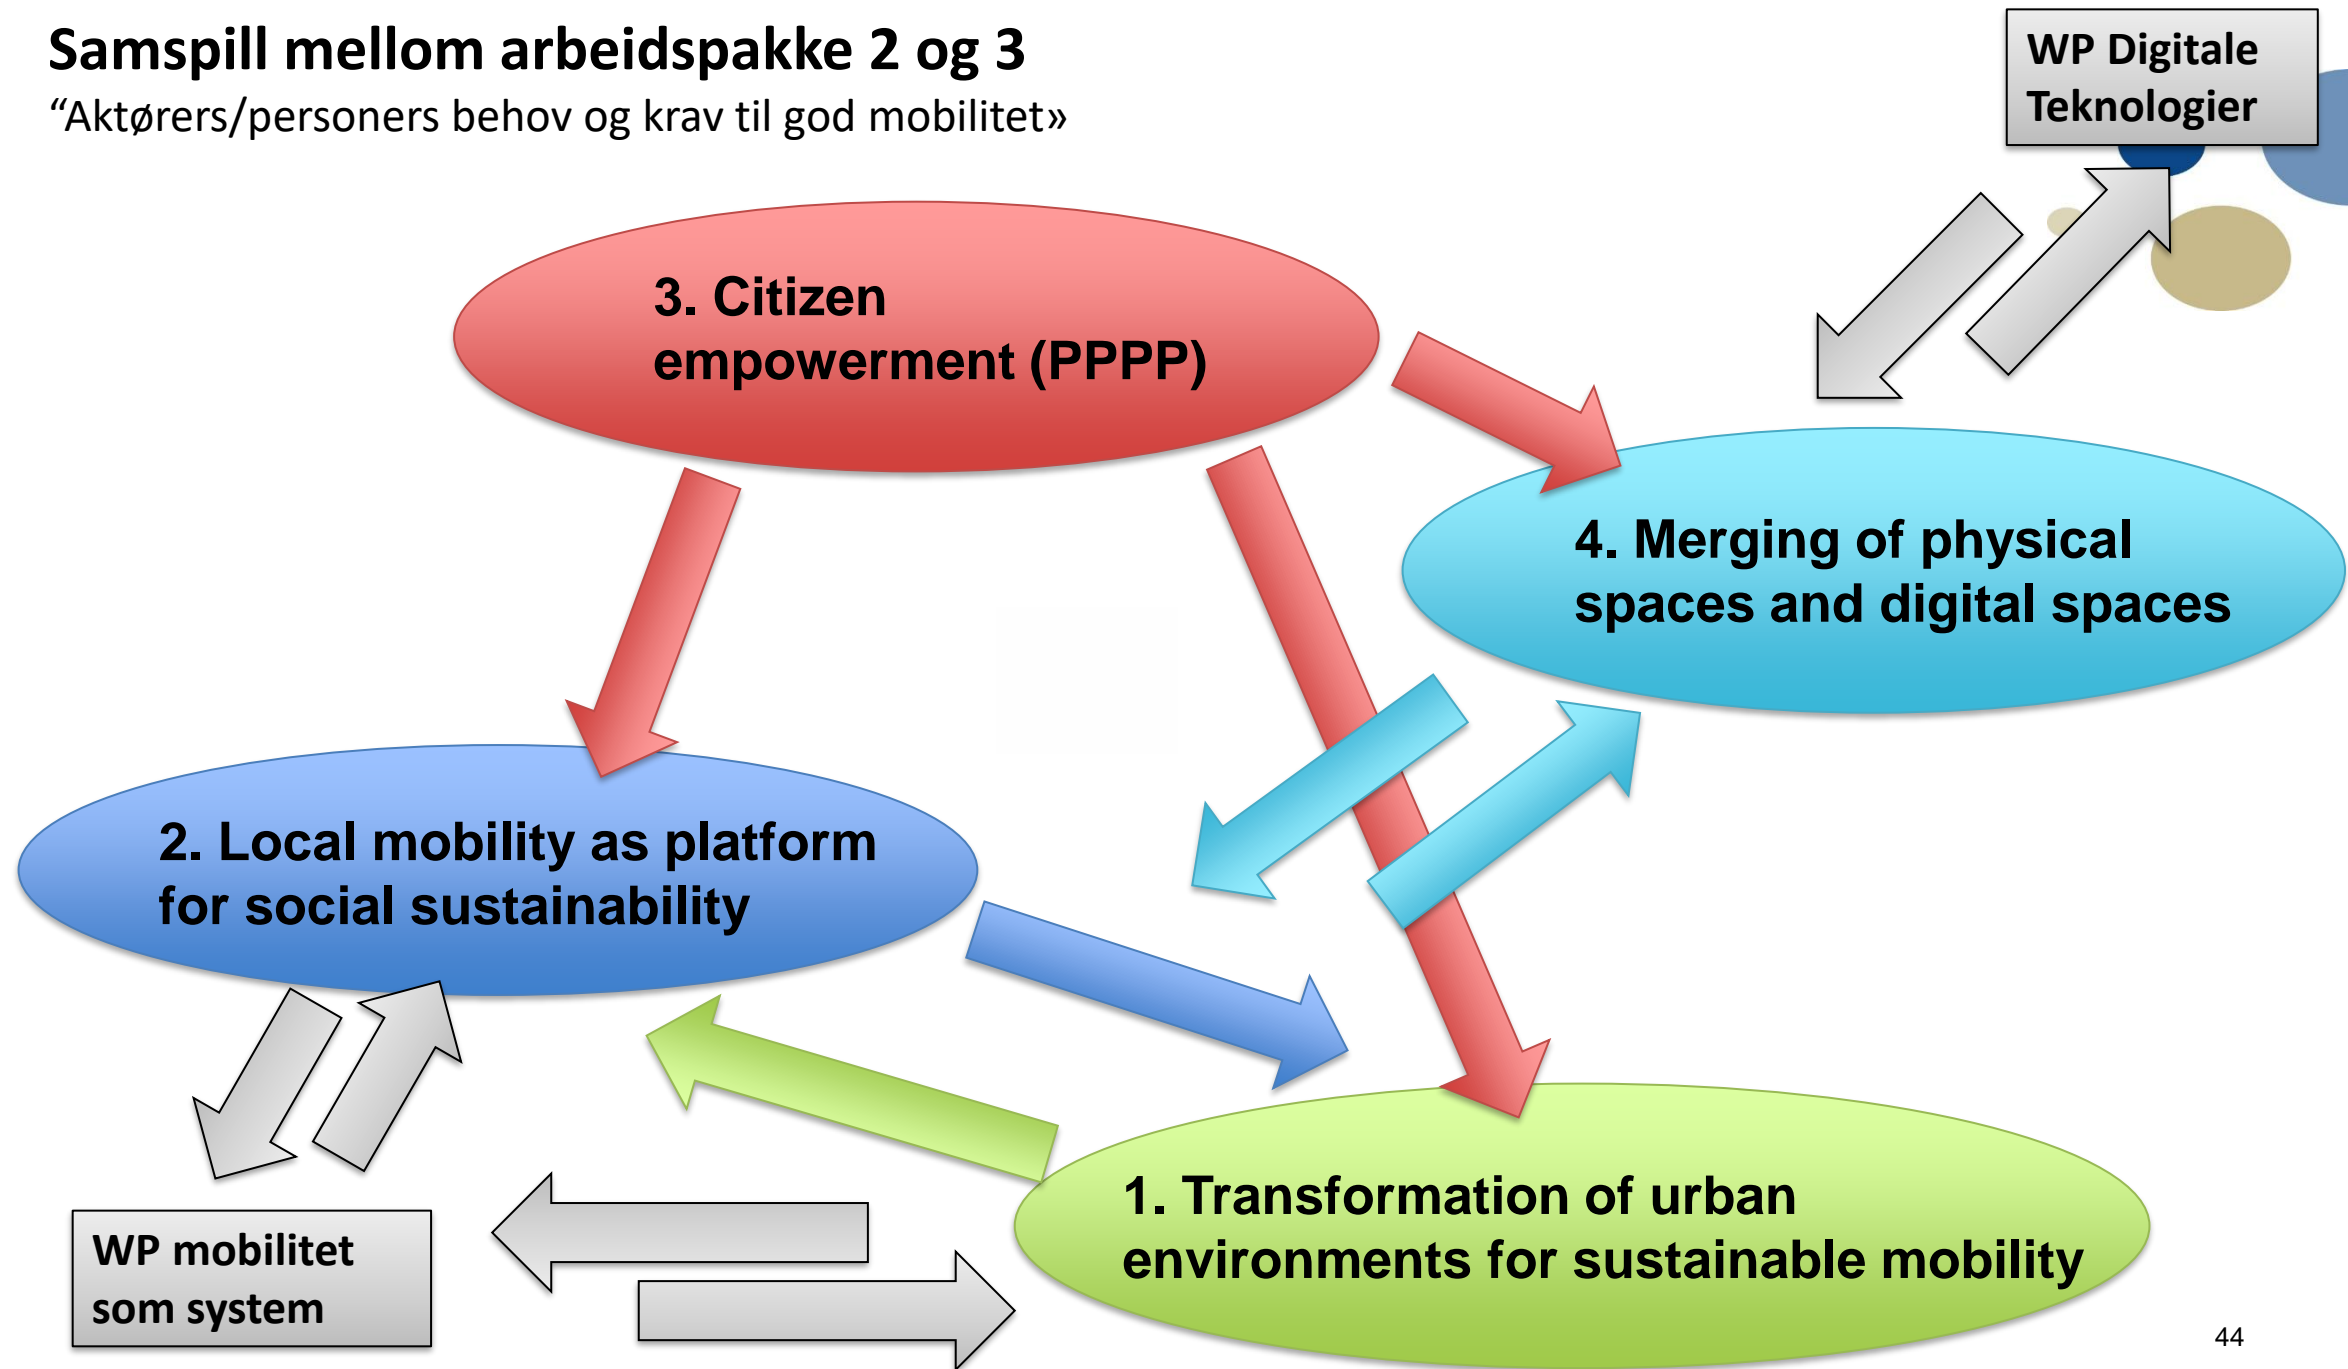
Samspill mellom arbeidspakke 2 og 3
“Aktørers/personers behov og krav til god mobilitet»

WP Digitale Teknologier

3. Citizen empowerment (PPPP)

4. Merging of physical spaces and digital spaces

2. Local mobility as platform for social sustainability

1. Transformation of urban environments for sustainable mobility

WP mobilitet som system

44